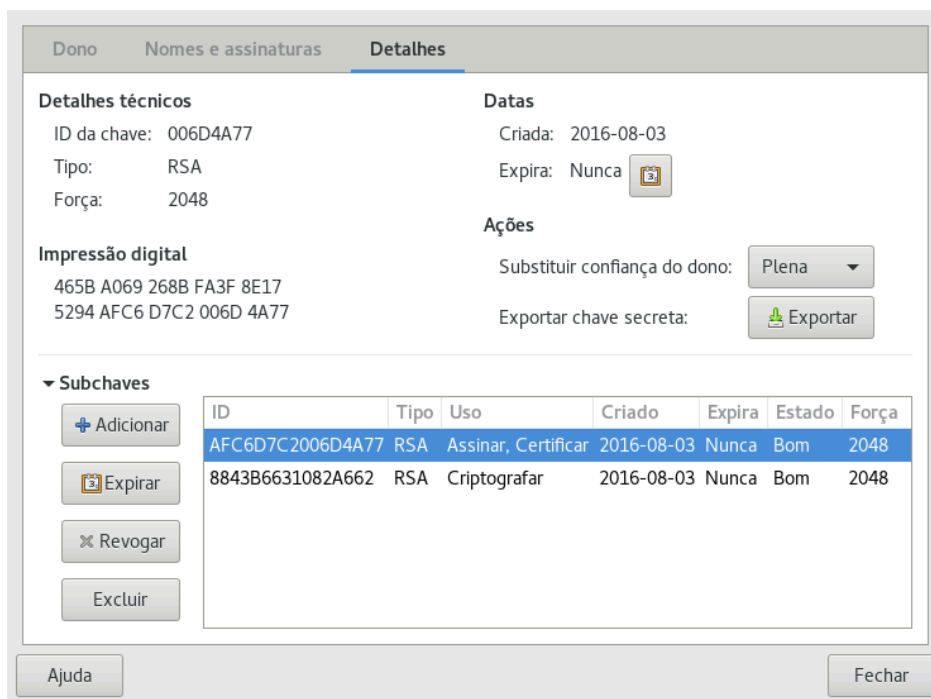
Dono Nomes e assinaturas Detalhes

Detalhes técnicos
ID da chave: 006D4A77
Tipo: RSA
Força: 2048

Impressão digital
465B A069 268B FA3F 8E17
5294 AFC6 D7C2 006D 4A77

Datas
Criada: 2016-08-03
Expira: Nunca

Ações
Substituir confiança do dono: Plena
Exportar chave secreta: Exportar

Subchaves

Adicionar
Expirar
Revogar
Excluir

| ID | Tipo | Uso | Criado | Expira | Estado | Força |
|---|---|---|---|---|---|---|
| AFC6D7C2006D4A77 | RSA | Assinar, Certificar | 2016-08-03 | Nunca | Bom | 2048 |
| 8843B6631082A662 | RSA | Criptografar | 2016-08-03 | Nunca | Bom | 2048 |

Ajuda
Fechar